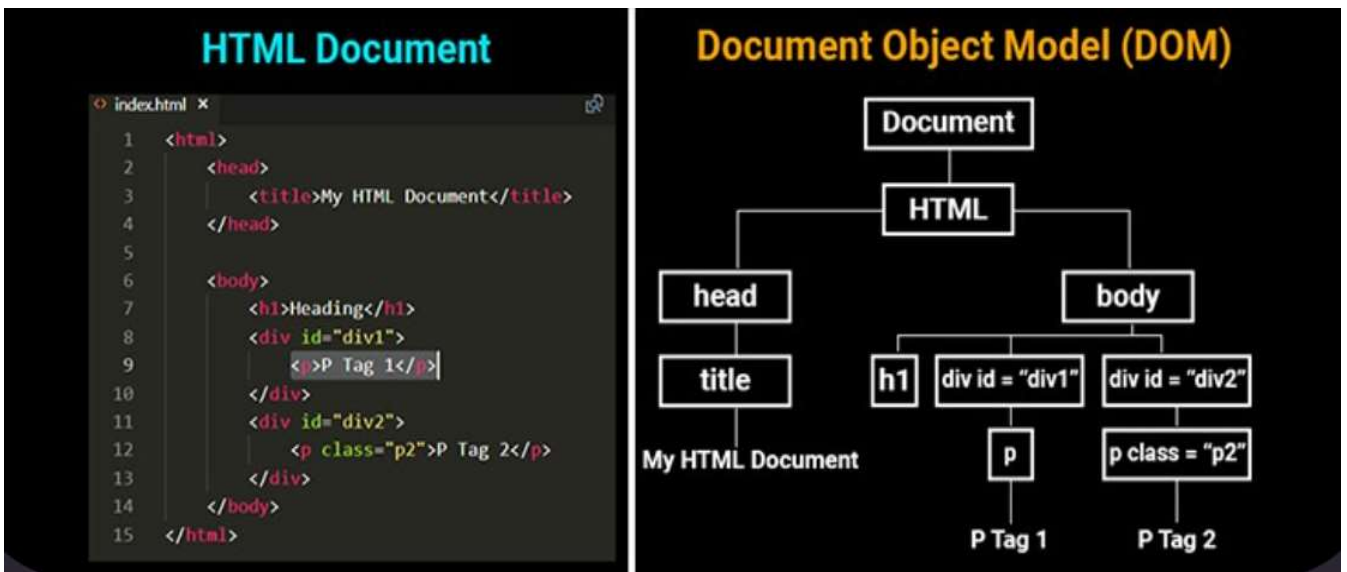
HTML Document

index.html ×

1 <html>
2 <head>
3 <title>My HTML Document</title>
4 </head>
5
6 <body>
7 <h1>Heading</h1>
8 <div id="div1">
9 <p>P Tag 1</p>
10 </div>
11 <div id="div2">
12 <p class="p2">P Tag 2</p>
13 </div>
14 </body>
15 </html>

Document Object Model (DOM)

Document

HTML

head

body

title

h1

div id = "div1"

div id = "div2"

My HTML Document

p

p class = "p2"

P Tag 1

P Tag 2